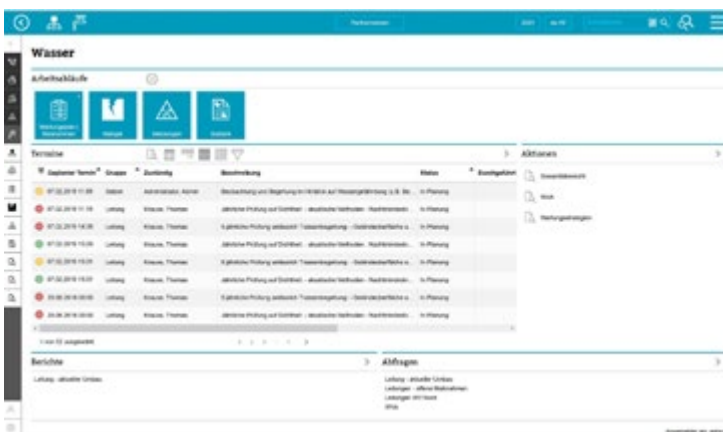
Wasser

Arbeitsabläufe

Termine

Aktionen

| Geplanter Termin | Gruppe | Zuständig | Beschreibung | Status |
|---|---|---|---|---|
| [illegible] | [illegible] | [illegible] | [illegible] | In Planung |
| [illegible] | Leitung | Krause, Thomas | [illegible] | In Planung |
| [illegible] | Leitung | Krause, Thomas | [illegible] | In Planung |
| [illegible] | Leitung | Krause, Thomas | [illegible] | In Planung |
| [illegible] | Leitung | Krause, Thomas | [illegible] | In Planung |
| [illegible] | Leitung | Krause, Thomas | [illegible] | In Planung |
| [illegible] | Leitung | Krause, Thomas | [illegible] | In Planung |
| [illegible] | Leitung | Krause, Thomas | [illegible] | In Planung |
| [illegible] | Leitung | Krause, Thomas | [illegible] | In Planung |

Berichte

Leitung - aktueller Umbau

Abfragen

Leitung - aktueller Umbau
Leitungen - offene Maßnahmen
Leitungen mit Vorort
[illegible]